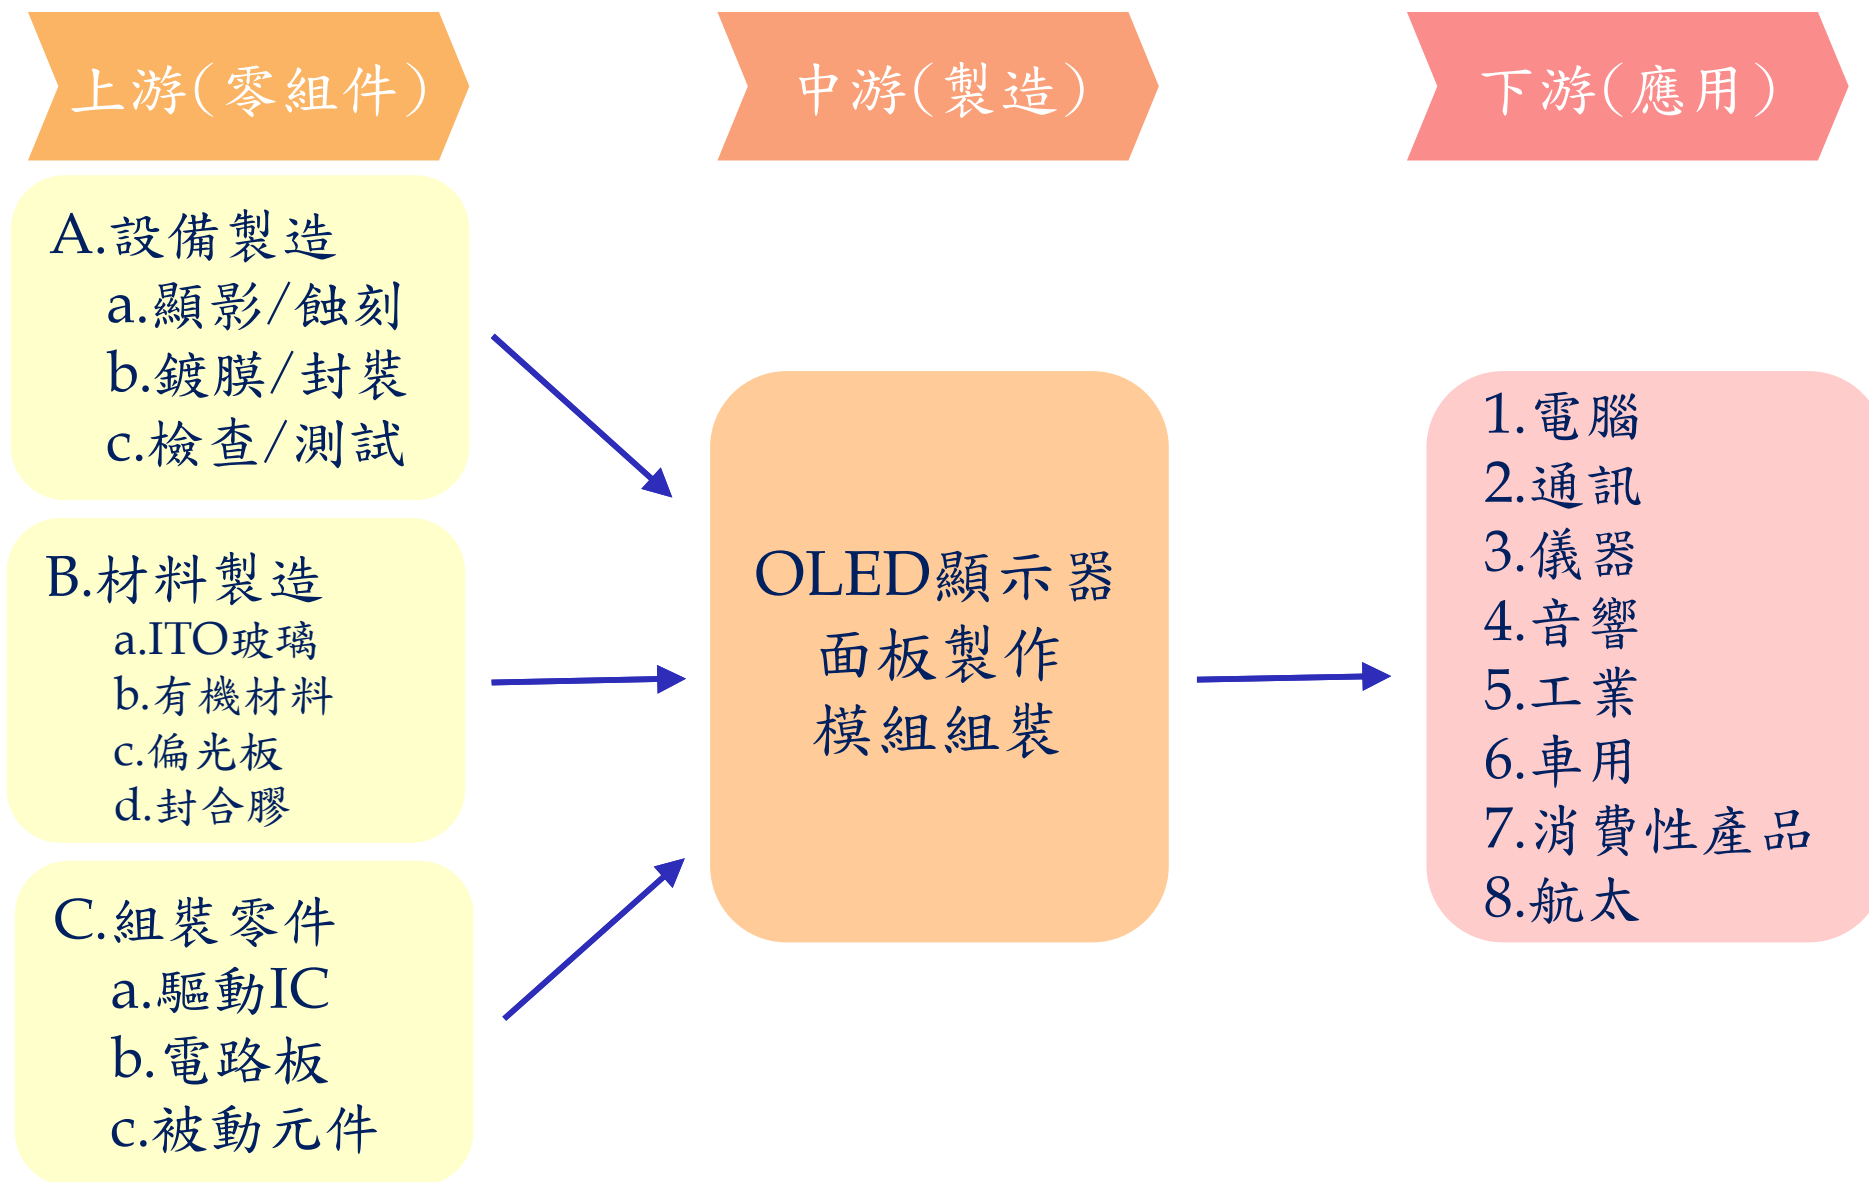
上游(零組件)

中游(製造)

下游(應用)

A.設備製造
a.顯影/蝕刻
b.鍍膜/封裝
c.檢查/測試

B.材料製造
a.ITO玻璃
b.有機材料
c.偏光板
d.封合膠

C.組裝零件
a.驅動IC
b.電路板
c.被動元件

OLED顯示器
面板製作
模組組裝

1.電腦
2.通訊
3.儀器
4.音響
5.工業
6.車用
7.消費性產品
8.航太